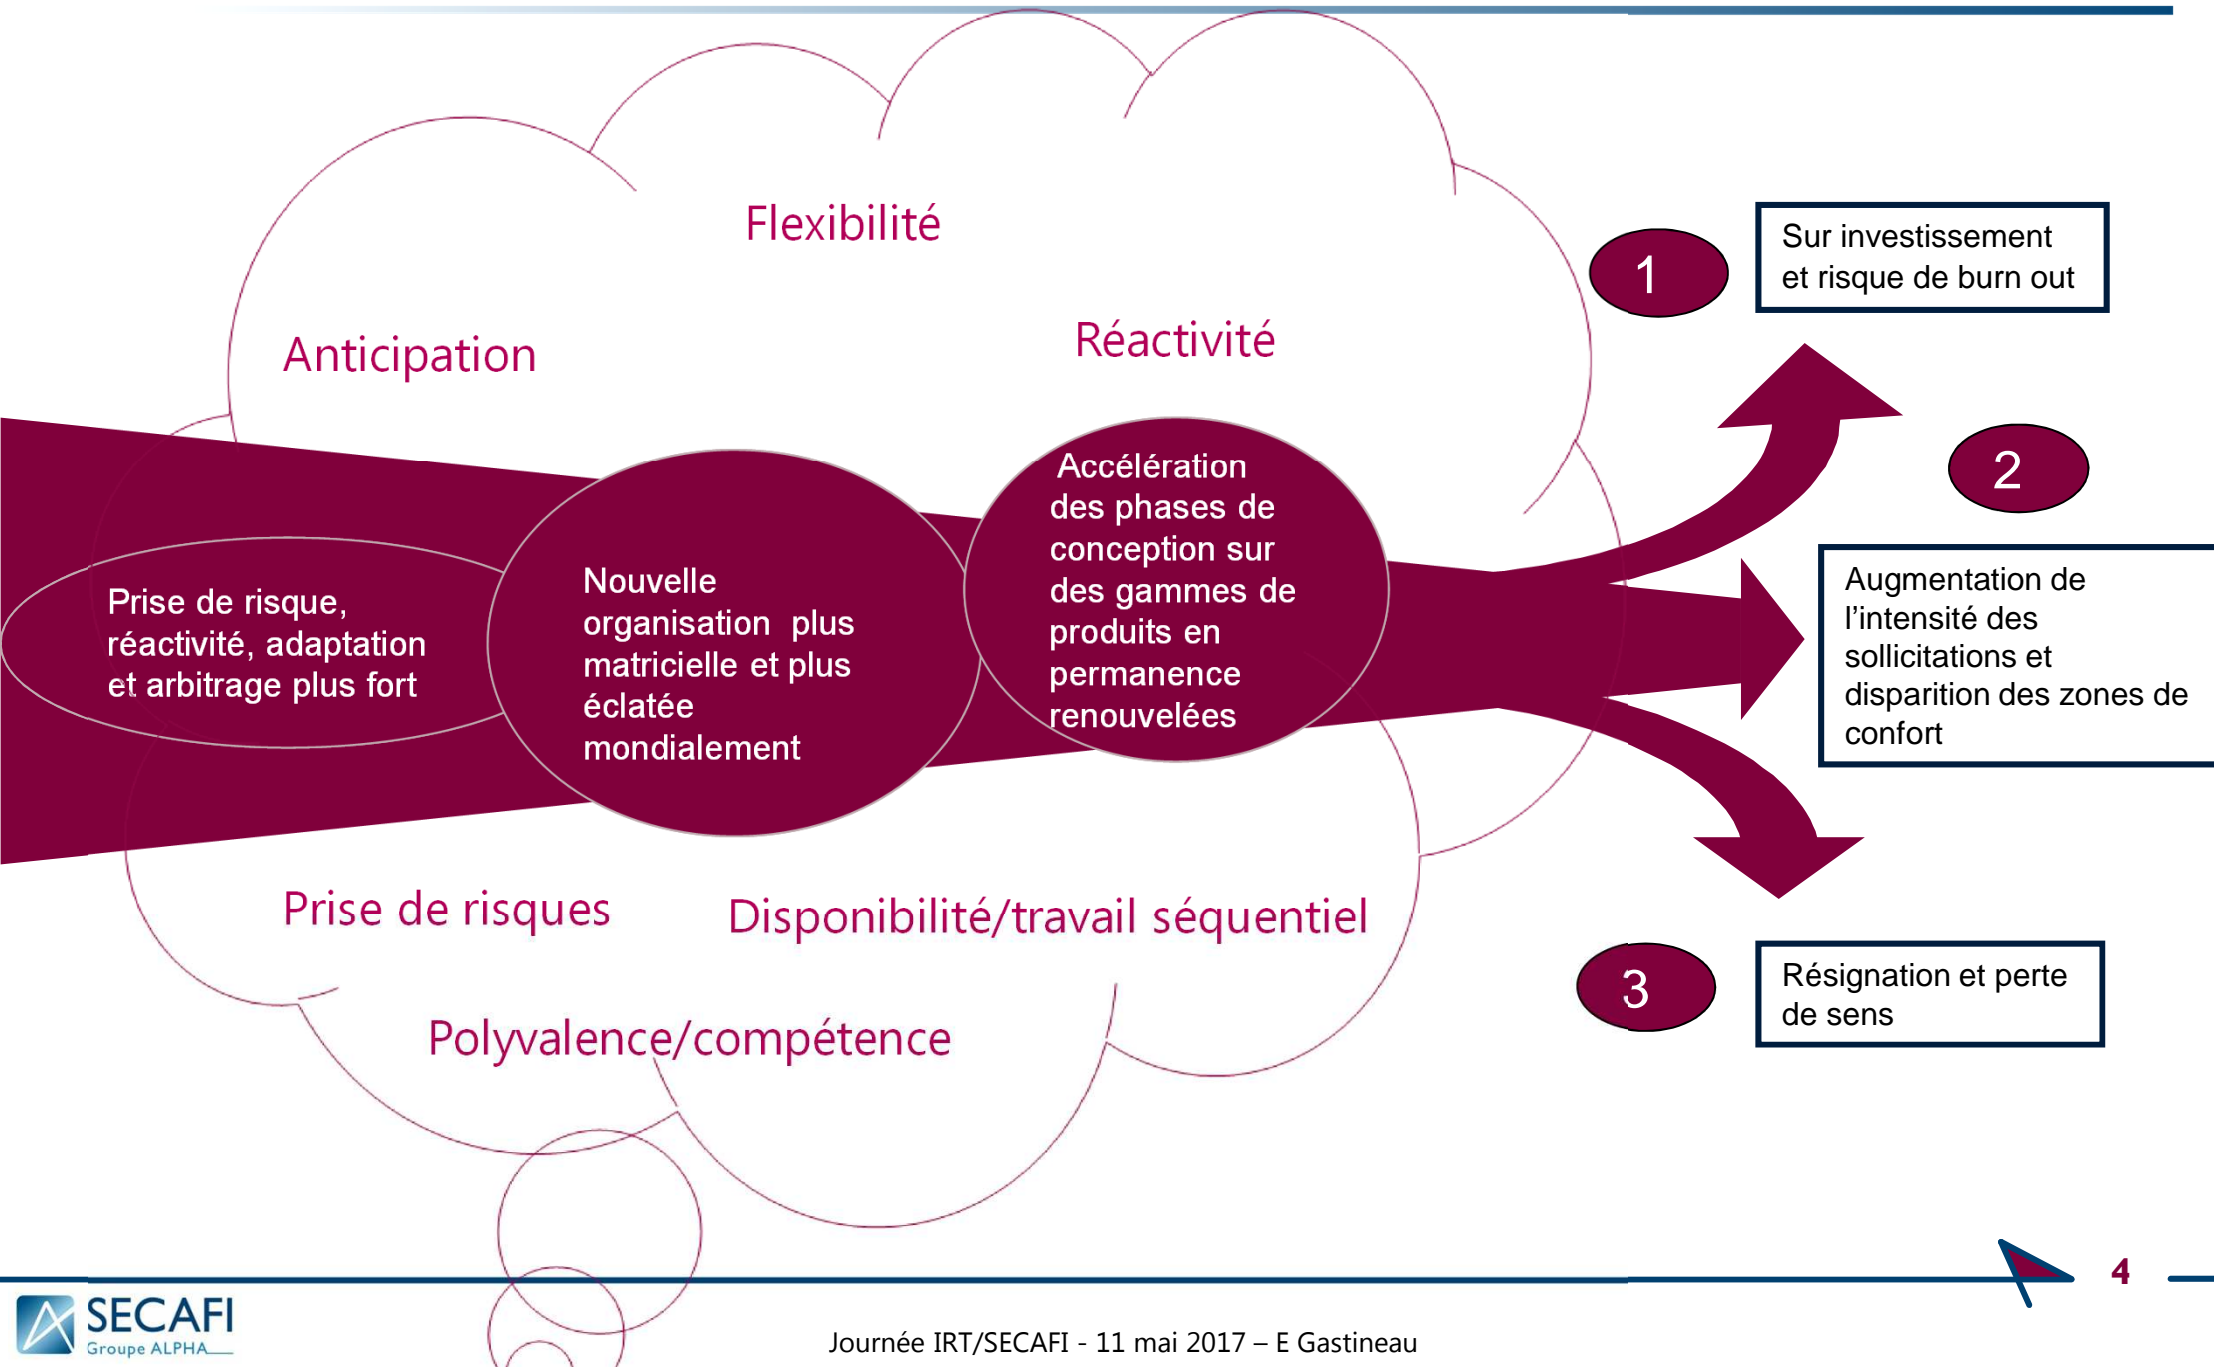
Flexibilité

Anticipation

Réactivité

Prise de risque, réactivité, adaptation et arbitrage plus fort

Nouvelle organisation plus matricielle et plus éclatée mondialement

Accélération des phases de conception sur des gammes de produits en permanence renouvelées

Prise de risques

Disponibilité/travail séquentiel

Polyvalence/compétence

1

Sur investissement et risque de burn out

2

Augmentation de l'intensité des sollicitations et disparition des zones de confort

3

Résignation et perte de sens

SECAFI
Groupe ALPHA

Journée IRT/SECAFI - 11 mai 2017 – E Gastineau

4